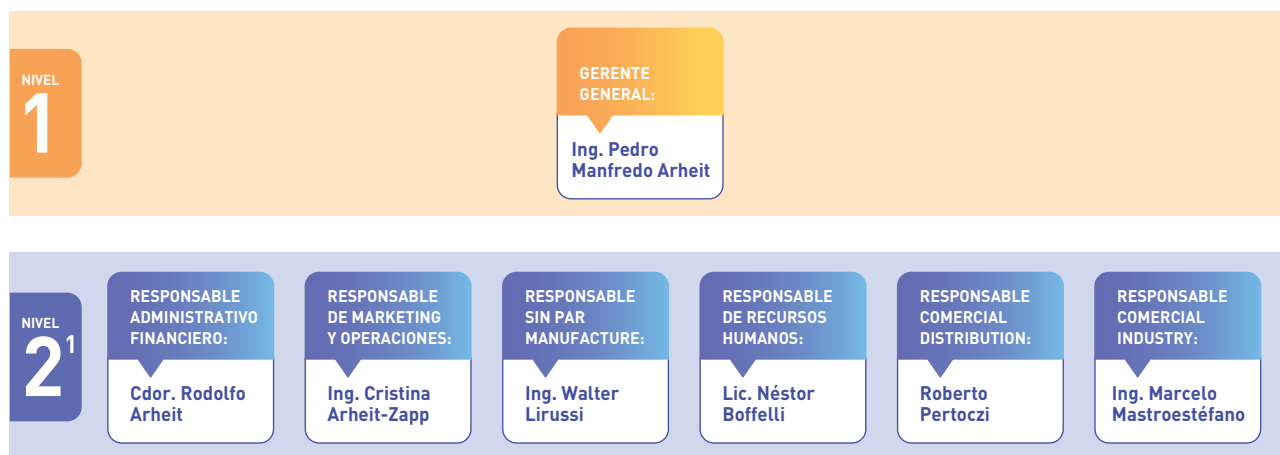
NIVEL
1

GERENTE GENERAL:
Ing. Pedro Manfredo Arheit

NIVEL
$2^1$

RESPONSABLE ADMINISTRATIVO FINANCIERO:
Cdor. Rodolfo Arheit

RESPONSABLE DE MARKETING Y OPERACIONES:
Ing. Cristina Arheit-Zapp

RESPONSABLE SIN PAR MANUFACTURE:
Ing. Walter Lirussi

RESPONSABLE DE RECURSOS HUMANOS:
Lic. Néstor Boffelli

RESPONSABLE COMERCIAL DISTRIBUTION:
Roberto Pertoczi

RESPONSABLE COMERCIAL INDUSTRY:
Ing. Marcelo Mastroestéfano